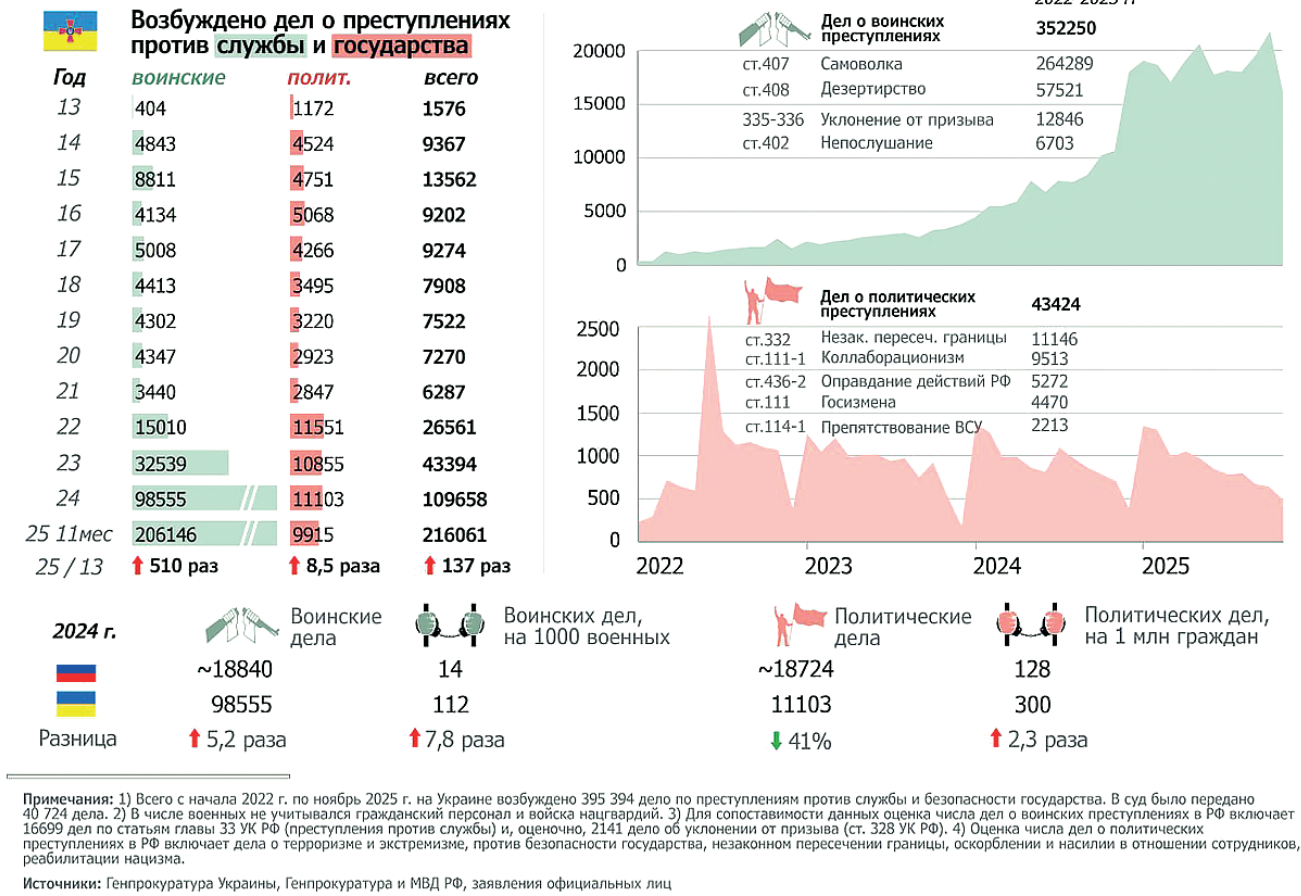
Возбуждено дел о преступлениях против службы и государства

| Год | воинские | полит. | всего |
|---|---|---|---|
| 13 | 404 | 1172 | 1576 |
| 14 | 4843 | 4524 | 9367 |
| 15 | 8811 | 4751 | 13562 |
| 16 | 4134 | 5068 | 9202 |
| 17 | 5008 | 4266 | 9274 |
| 18 | 4413 | 3495 | 7908 |
| 19 | 4302 | 3220 | 7522 |
| 20 | 4347 | 2923 | 7270 |
| 21 | 3440 | 2847 | 6287 |
| 22 | 15010 | 11551 | 26561 |
| 23 | 32539 | 10855 | 43394 |
| 24 | 98555 | 11103 | 109658 |
| 25 11мес | 206146 | 9915 | 216061 |
| 25 / 13 | 510 раз | 8,5 раза | 137 раз |

2022-2025 гг

Дел о воинских преступлениях 352250

| | | |
|---|---|---|
| ст.407 | Самоволка | 264289 |
| ст.408 | Дезертирство | 57521 |
| 335-336 | Уклонение от призыва | 12846 |
| ст.402 | Непослушание | 6703 |

20000
15000
10000
5000
0

Дел о политических преступлениях 43424

| | | |
|---|---|---|
| ст.332 | Незак. пересеч. границы | 11146 |
| ст.111-1 | Коллаборационизм | 9513 |
| ст.436-2 | Оправдание действий РФ | 5272 |
| ст.111 | Госизмена | 4470 |
| ст.114-1 | Препятствование ВСУ | 2213 |

2500
2000
1500
1000
500
0
2022 2023 2024 2025

| 2024 г. | Воинские дела | Воинских дел, на 1000 военных | Политические дела | Политических дел, на 1 млн граждан |
|---|---|---|---|---|
| | ~18840 | 14 | ~18724 | 128 |
| | 98555 | 112 | 11103 | 300 |
| Разница | 5,2 раза | 7,8 раза | 41% | 2,3 раза |

Примечания: 1) Всего с начала 2022 г. по ноябрь 2025 г. на Украине возбуждено 395 394 дело по преступлениям против службы и безопасности государства. В суд было передано 40 724 дела. 2) В числе военных не учитывался гражданский персонал и войска нацгвардий. 3) Для сопоставимости данных оценка числа дел о воинских преступлениях в РФ включает 16699 дел по статьям главы 33 УК РФ (преступления против службы) и, оценочно, 2141 дело об уклонении от призыва (ст. 328 УК РФ). 4) Оценка числа дел о политических преступлениях в РФ включает дела о терроризме и экстремизме, против безопасности государства, незаконном пересечении границы, оскорблении и насилии в отношении сотрудников, реабилитации нацизма.

Источники: Генпрокуратура Украины, Генпрокуратура и МВД РФ, заявления официальных лиц